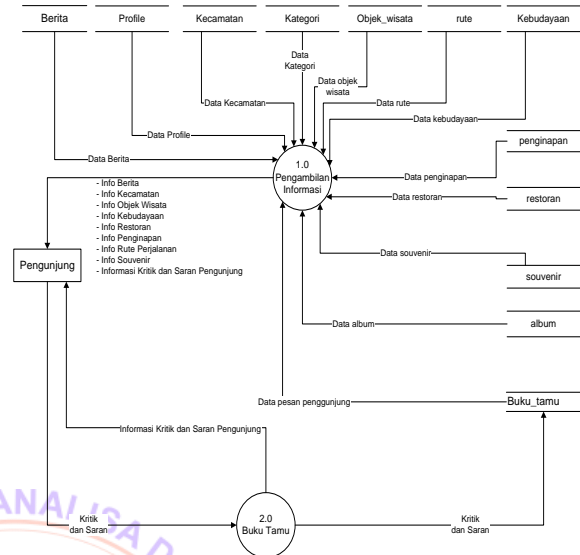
Berita

Profile

Kecamatan

Kategori

Objek_wisata

rute

Kebudayaan

Data Kategori

Data objek wisata

Data Kecamatan

Data rute

Data kebudayaan

Data Profile

Data Berita

1.0 Pengambilan Informasi

penginapan

Data penginapan

Data restoran

restoran

- Info Berita
- Info Kecamatan
- Info Objek Wisata
- Info Kebudayaan
- Info Restoran
- Info Penginapan
- Info Rute Perjalanan
- Info Souvenir
- Informasi Kritik dan Saran Pengunjung

Pengunjung

Data souvenir

souvenir

Data album

album

Data pesan penggunjung

Buku_tamu

Informasi Kritik dan Saran Pengunjung

Kritik dan Saran

2.0 Buku Tamu

Kritik dan Saran